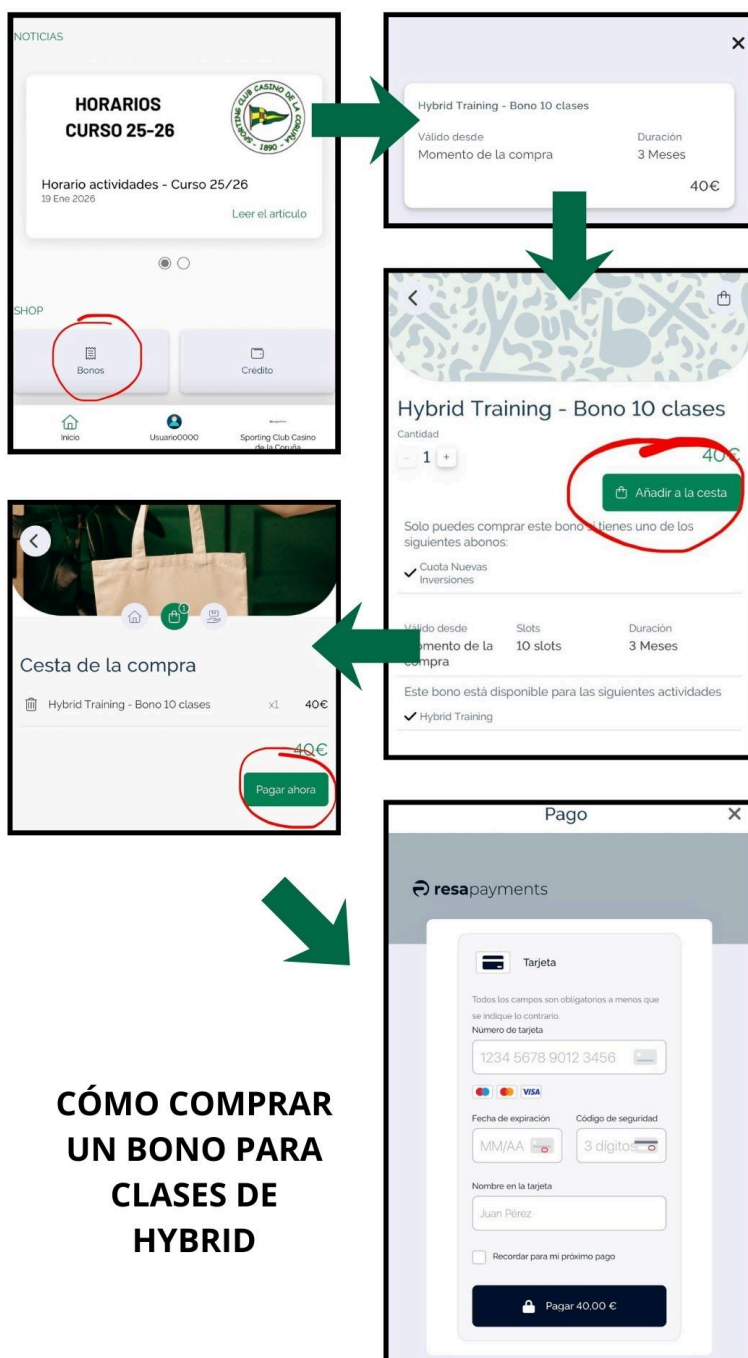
NOTICIAS

HORARIOS
CURSO 25-26

SPORTING CLUB CASINO DE LA CORUÑA · 1890 ·

Horario actividades - Curso 25/26
19 Ene 2026

Leer el artículo

SHOP

Bonos

Crédito

Inicio

Usuario0000

Sporting Club Casino de la Coruña

Hybrid Training - Bono 10 clases

Válido desde
Momento de la compra

Duración
3 Meses

40€

Hybrid Training - Bono 10 clases

Cantidad
- 1 +

40€

Añadir a la cesta

Solo puedes comprar este bono si tienes uno de los siguientes abonos:

Cuota Nuevas Inversiones

Válido desde
Momento de la compra

Slots
10 slots

Duración
3 Meses

Este bono está disponible para las siguientes actividades

Hybrid Training

Cesta de la compra

Hybrid Training - Bono 10 clases x1 40€

40€

Pagar ahora

Pago

resapayments

Tarjeta

Todos los campos son obligatorios a menos que se indique lo contrario

Número de tarjeta
1234 5678 9012 3456

VISA

Fecha de expiración
MM/AA

Código de seguridad
3 dígitos

Nombre en la tarjeta
Juan Pérez

Recordar para mi próximo pago

Pagar 40.00 €

CÓMO COMPRAR UN BONO PARA CLASES DE HYBRID